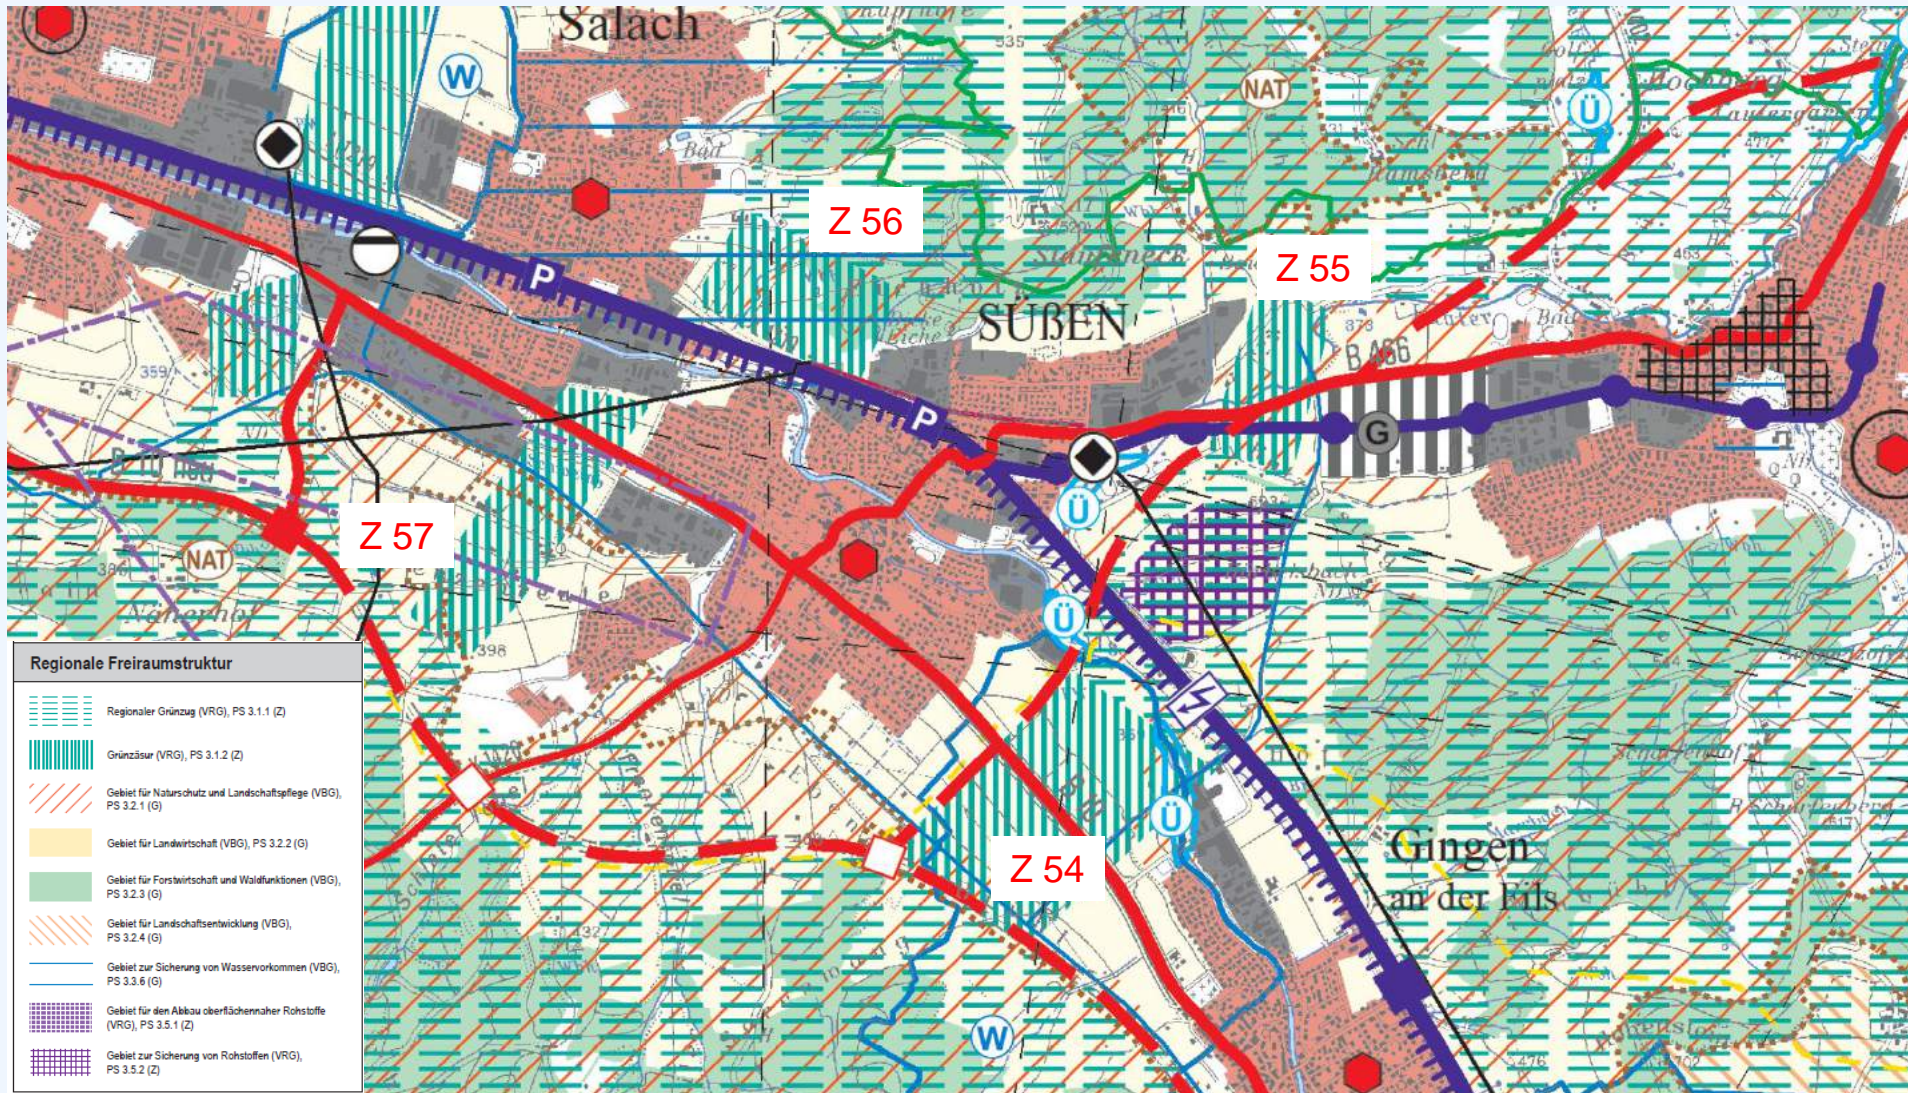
Salach

SÜßEN

Gingen an der Fils

Z 56

Z 55

Z 57

Z 54

NAT

NAT

W

W

P

P

G

Ü

Ü

Ü

Ü

B 466

B 10 neu

Regionale Freiraumstruktur

Regionaler Grünzug (VRG), PS 3.1.1 (Z)

Grünzäsur (VRG), PS 3.1.2 (Z)

Gebiet für Naturschutz und Landschaftspflege (VBG), PS 3.2.1 (G)

Gebiet für Landwirtschaft (VBG), PS 3.2.2 (G)

Gebiet für Forstwirtschaft und Waldfunktionen (VBG), PS 3.2.3 (G)

Gebiet für Landschaftsentwicklung (VBG), PS 3.2.4 (G)

Gebiet zur Sicherung von Wasservorkommen (VBG), PS 3.3.6 (G)

Gebiet für den Abbau oberflächennaher Rohstoffe (VRG), PS 3.5.1 (Z)

Gebiet zur Sicherung von Rohstoffen (VRG), PS 3.5.2 (Z)